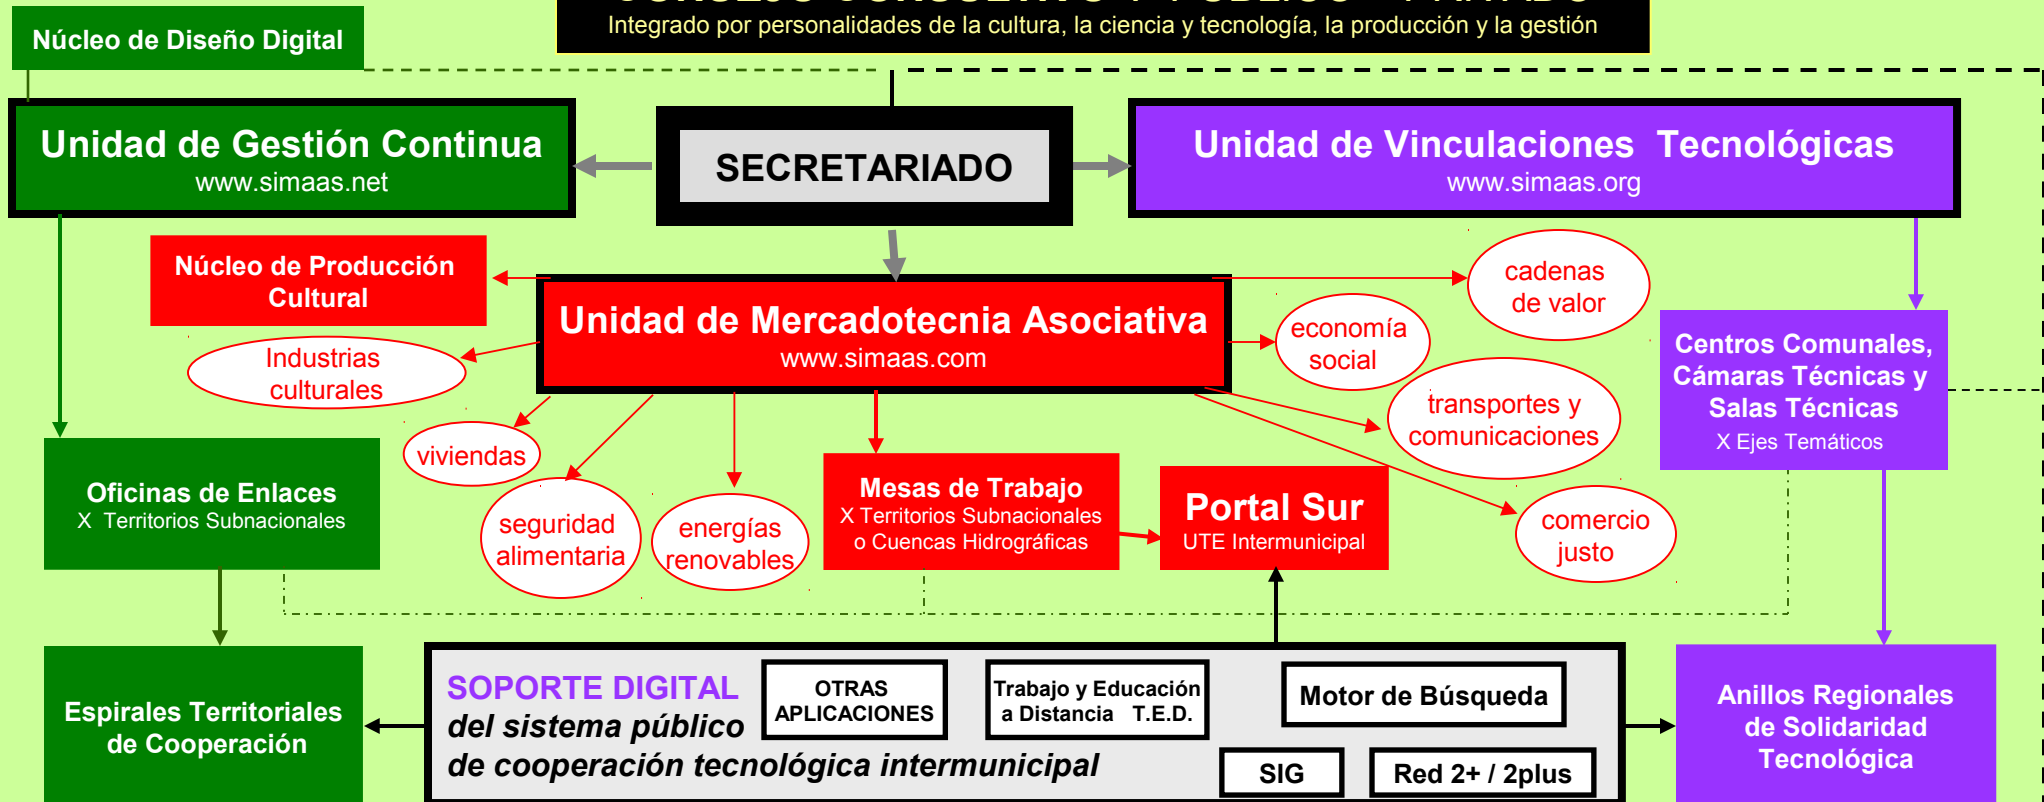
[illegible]
Integrado por personalidades de la cultura, la ciencia y tecnología, la producción y la gestión

Núcleo de Diseño Digital

Unidad de Gestión Continua
www.simaas.net

SECRETARIADO

Unidad de Vinculaciones Tecnológicas
www.simaas.org

Núcleo de Producción Cultural

Unidad de Mercadotecnia Asociativa
www.simaas.com

cadenas de valor

economía social

Industrias culturales

viviendas

transportes y comunicaciones

Centros Comunales, Cámaras Técnicas y Salas Técnicas
X Ejes Temáticos

Oficinas de Enlaces
X Territorios Subnacionales

seguridad alimentaria

energías renovables

Mesas de Trabajo
X Territorios Subnacionales o Cuencas Hidrográficas

Portal Sur
UTE Intermunicipal

comercio justo

Espirales Territoriales de Cooperación

SOPORTE DIGITAL
del sistema público
de cooperación tecnológica intermunicipal

OTRAS APLICACIONES

Trabajo y Educación a Distancia T.E.D.

Motor de Búsqueda

SIG

Red 2+ / 2plus

Anillos Regionales de Solidaridad Tecnológica